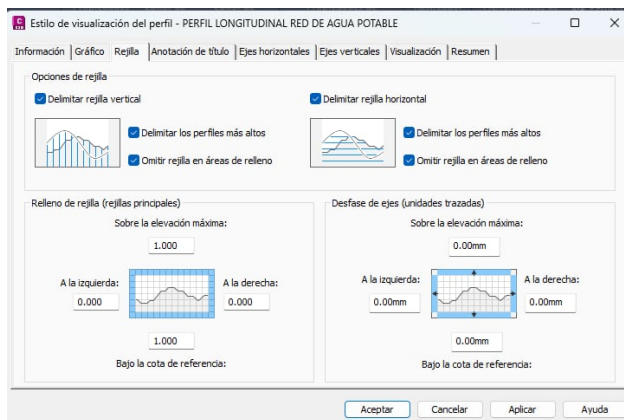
Estilo de visualización del perfil - PERFIL LONGITUDINAL RED DE AGUA POTABLE

Información | Gráfico | Rejilla | Anotación de título | Ejes horizontales | Ejes verticales | Visualización | Resumen

Opciones de rejilla

Delimitar rejilla vertical

Delimitar los perfiles más altos

Omitir rejilla en áreas de relleno

Delimitar rejilla horizontal

Delimitar los perfiles más altos

Omitir rejilla en áreas de relleno

Relleno de rejilla (rejillas principales)

Sobre la elevación máxima:

1.000

A la izquierda:

0.000

A la derecha:

0.000

1.000

Bajo la cota de referencia:

Desfase de ejes (unidades trazadas)

Sobre la elevación máxima:

0.00mm

A la izquierda:

0.00mm

A la derecha:

0.00mm

0.00mm

Bajo la cota de referencia:

Aceptar | Cancelar | Aplicar | Ayuda